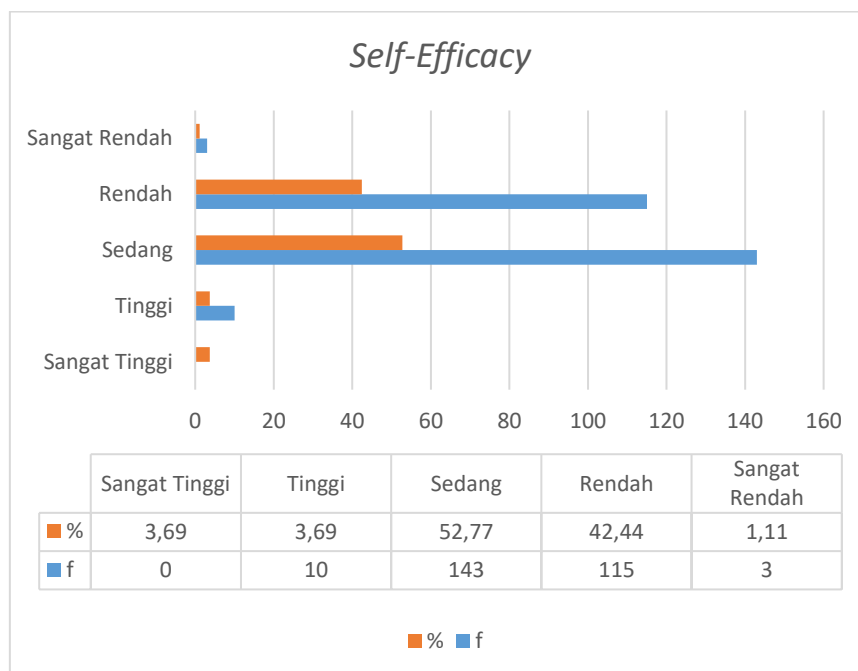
Self-Efficacy

Sangat Rendah
Rendah
Sedang
Tinggi
Sangat Tinggi

0 20 40 60 80 100 120 140 160

| | Sangat Tinggi | Tinggi | Sedang | Rendah | Sangat Rendah |
|---|---|---|---|---|---|
| % | 3,69 | 3,69 | 52,77 | 42,44 | 1,11 |
| f | 0 | 10 | 143 | 115 | 3 |

% f